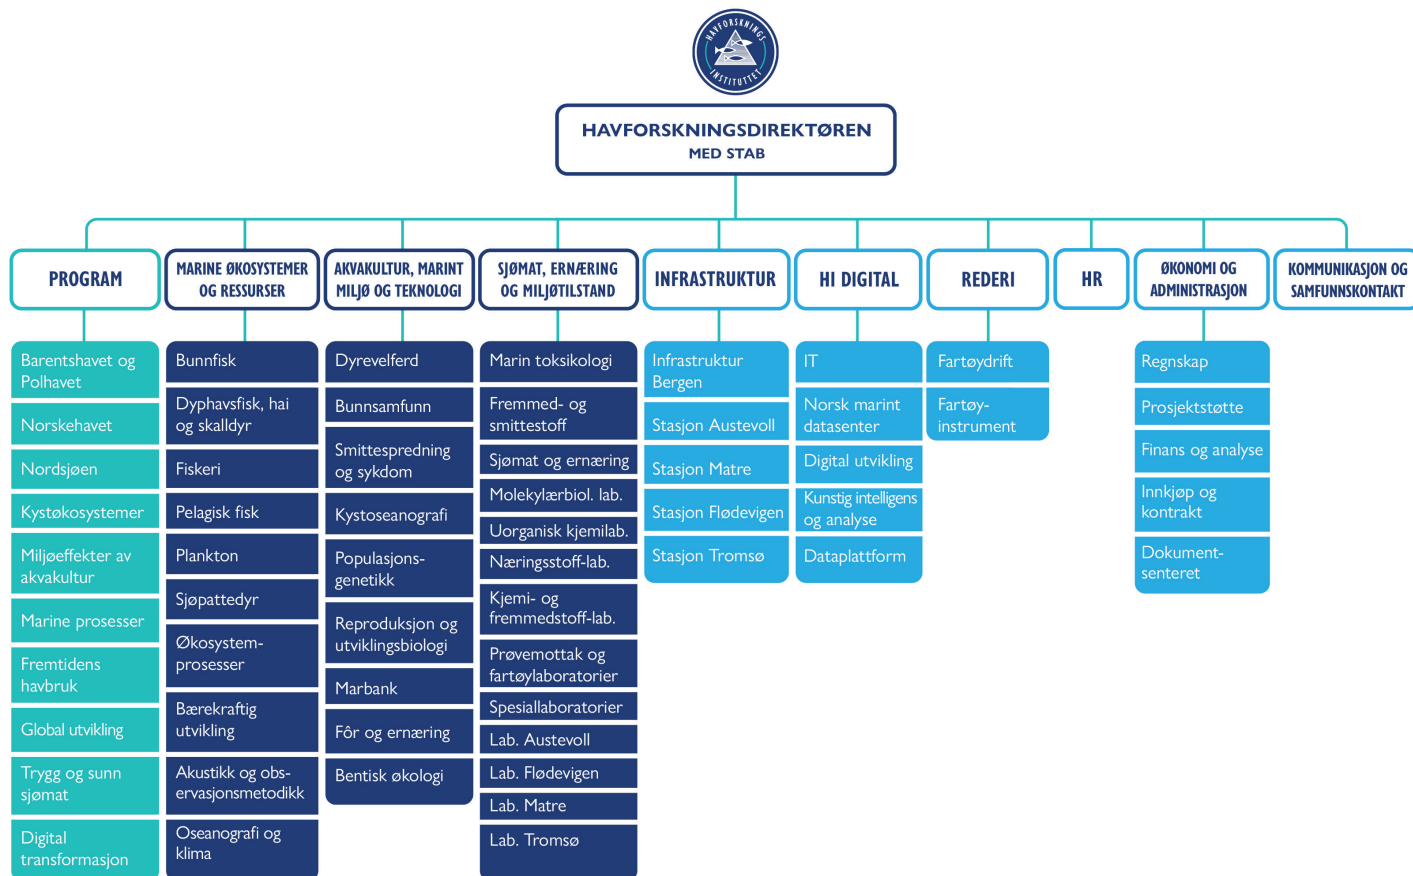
HAVFORSKNINGS INSTITUTTET

HAVFORSKNINGSDIREKTØREN
MED STAB

PROGRAM
Barentshavet og Polhavet
Norskehavet
Nordsjøen
Kystøkosystemer
Miljøeffekter av akvakultur
Marine prosesser
Fremtidens havbruk
Global utvikling
Trygg og sunn sjømat
Digital transformasjon

MARINE ØKOSYSTEMER OG RESSURSER
Bunnfisk
Dyphavsfisk, hai og skalldyr
Fiskeri
Pelagisk fisk
Plankton
Sjøpattedyr
Økosystemprosesser
Bærekraftig utvikling
Akustikk og obs-ervasjonsmetodikk
Oseanografi og klima

AKVAKULTUR, MARINT MILJØ OG TEKNOLOGI
Dyrevelferd
Bunnsamfunn
Smittespredning og sykdom
Kystoseanografi
Populasjonsgenetikk
Reproduksjon og utviklingsbiologi
Marbank
Fôr og ernæring
Bentisk økologi

SJØMAT, ERNÆRING OG MILJØTILSTAND
Marin toksikologi
Fremmed- og smittestoff
Sjømat og ernæring
Molekylærbiol. lab.
Uorganisk kjemilab.
Næringsstoff-lab.
Kjemi- og fremmedstoff-lab.
Prøvemottak og fartøylaboratorier
Spesiallaboratorier
Lab. Austevoll
Lab. Flødevigen
Lab. Matre
Lab. Tromsø

INFRASTRUKTUR
Infrastruktur Bergen
Stasjon Austevoll
Stasjon Matre
Stasjon Flødevigen
Stasjon Tromsø

HI DIGITAL
IT
Norsk marint datasenter
Digital utvikling
Kunstig intelligens og analyse
Dataplattform

REDERI
Fartøydrift
Fartøy-instrument

HR

ØKONOMI OG ADMINISTRASJON
Regnskap
Prosjektstøtte
Finans og analyse
Innkjøp og kontrakt
Dokumentsenteret

KOMMUNIKASJON OG SAMFUNNSKONTAKT